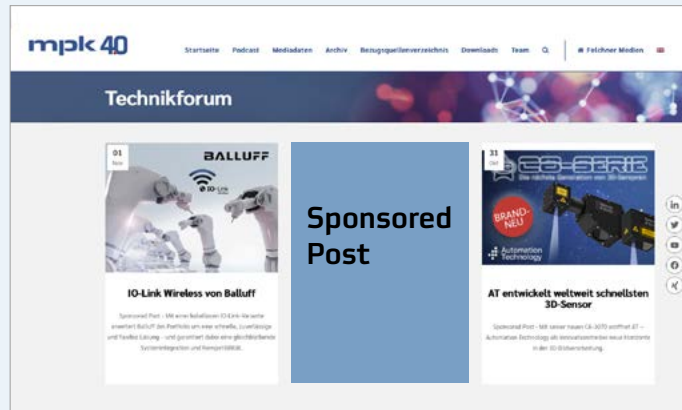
mpk 4.0

Startseite Podcast Mediadaten Archiv Bezugsquellenverzeichnis Downloads Team

Technikforum

01 Nov

BALLUFF

IO-Link

IO-Link Wireless von Balluff

Sponsored Post – Mit einer kabellosen IO-Link-Variante erweitert Balluff ihr Portfolio um eine schnelle, zuverlässige und flexible Lösung – und garantiert dabei eine gleichbleibende Systemintegration und Kompatibilität.

Sponsored Post

31 Okt

CS-SERIE

Die nächste Generation von 3D-Sensoren

BRAND-NEU

Automation Technology

AT entwickelt weltweit schnellsten 3D-Sensor

Sponsored Post – Mit seiner neuen CS-3070 eröffnet AT – Automation Technology als Innovationstreiber neue Horizonte in der 3D-Bildverarbeitung.